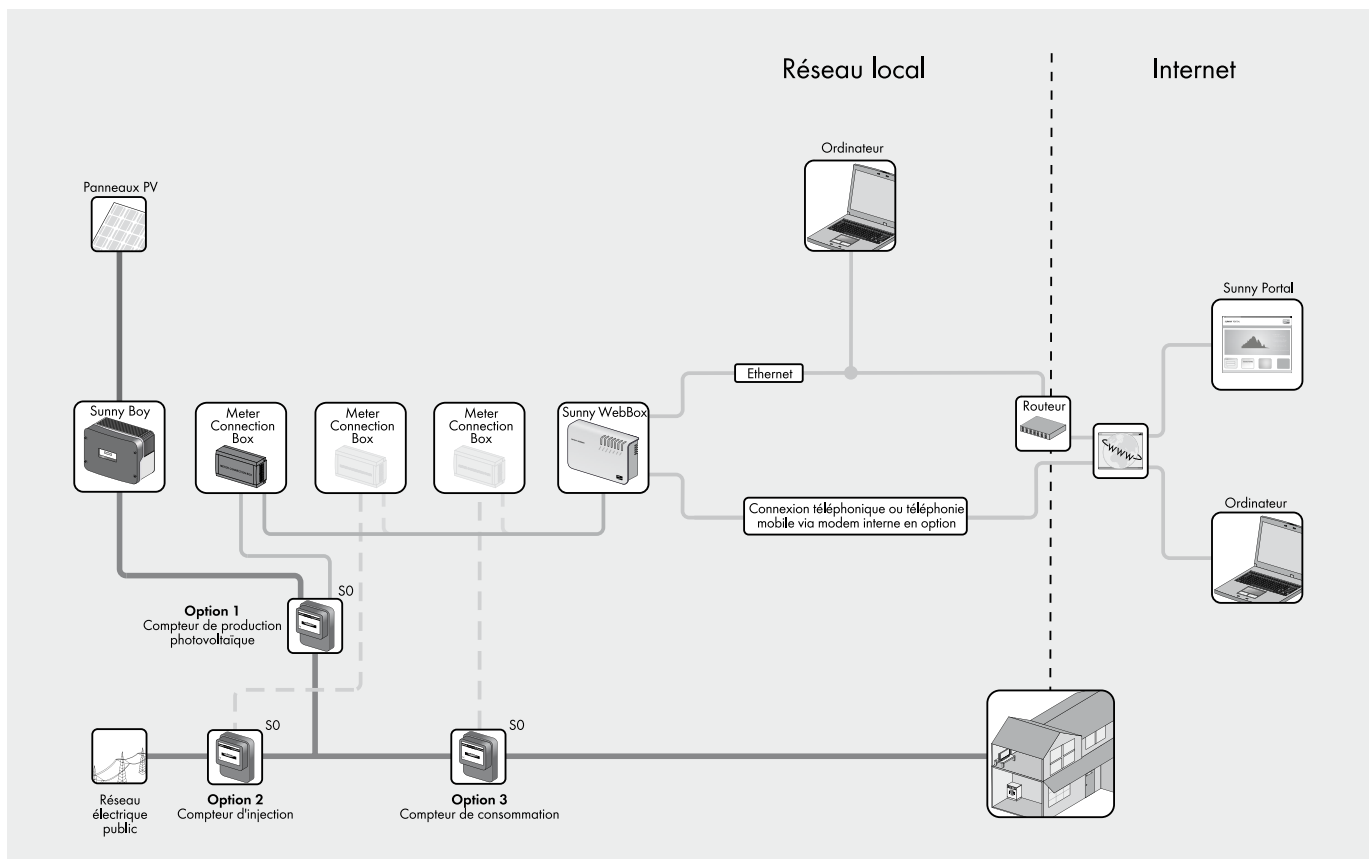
Réseau local

Internet

Ordinateur

Panneaux PV

Sunny Portal

Ethernet

Sunny Boy

Meter Connection Box

Meter Connection Box

Meter Connection Box

Sunny WebBox

Routeur

www

Connexion téléphonique ou téléphonie mobile via modem interne en option

Ordinateur

S0

**Option 1**
Compteur de production photovoltaïque

S0

S0

Réseau électrique public

**Option 2**
Compteur d'injection

**Option 3**
Compteur de consommation